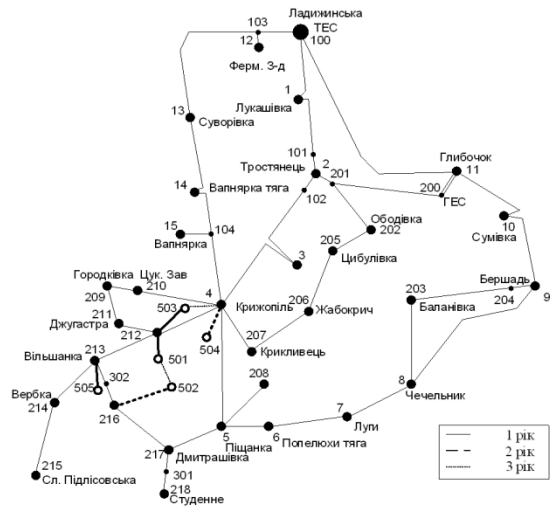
Ладижинська ТЕС
103
100
12
Ферм. З-д
1
Лукашівка
13
Суворівка
101
Тростянець
2
201
Глибочок
11
14
Вапнярка тяга
102
200
ГЕС
10
Сумівка
15
104
Вапнярка
205
Ободівка
202
Цибулівка
3
Городківка
Цук. Зав
210
209
4
Крижопіль
203
Бершадь
Балашівка
204
9
503
211
212
206
Жабокрич
Джугастра
504
207
Крикливець
213
Вільшанка
501
302
208
505
502
8
Чечельник
Вербка
214
216
7
Луги
5
6
Попелюхи тяга
Піщанка
217
Дмитрашівка
301
215
Сл. Підлісовська
218
Студенне
1 рік
2 рік
3 рік